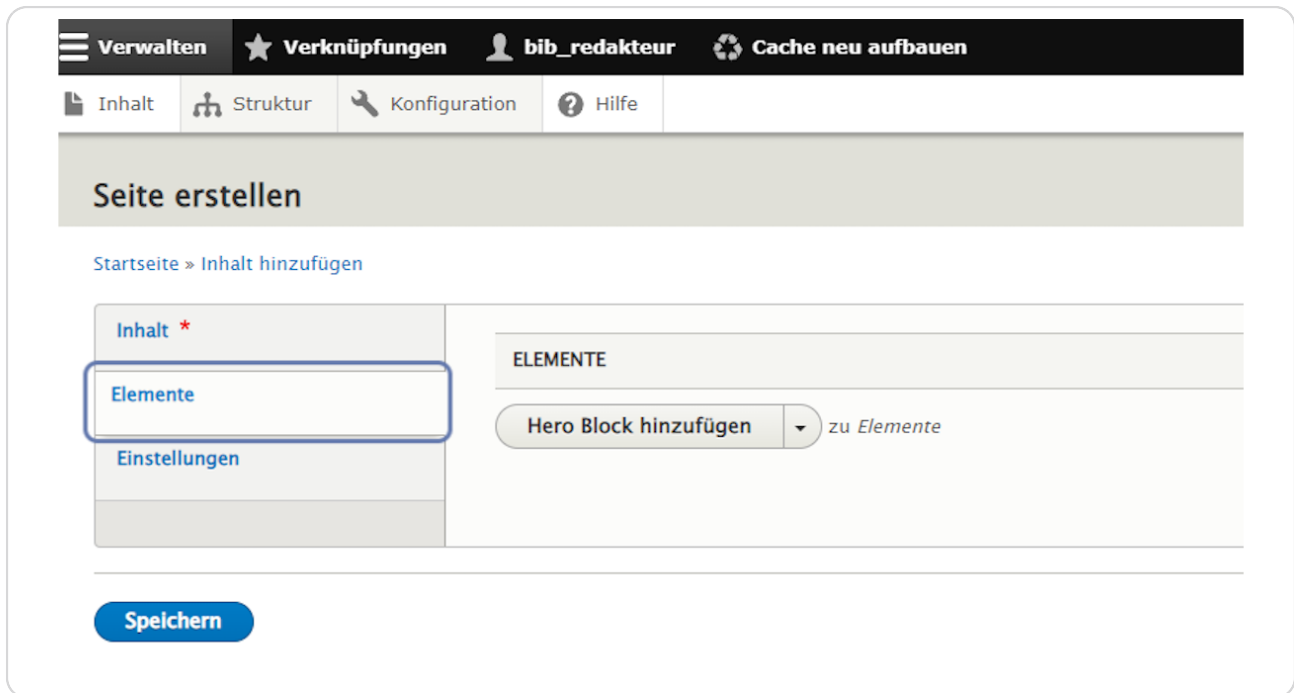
Verwalten Verknüpfungen bib_redakteur Cache neu aufbauen

Inhalt Struktur Konfiguration Hilfe

Seite erstellen

Startseite » Inhalt hinzufügen

Inhalt *

Elemente

Einstellungen

ELEMENTE

Hero Block hinzufügen zu *Elemente*

Speichern